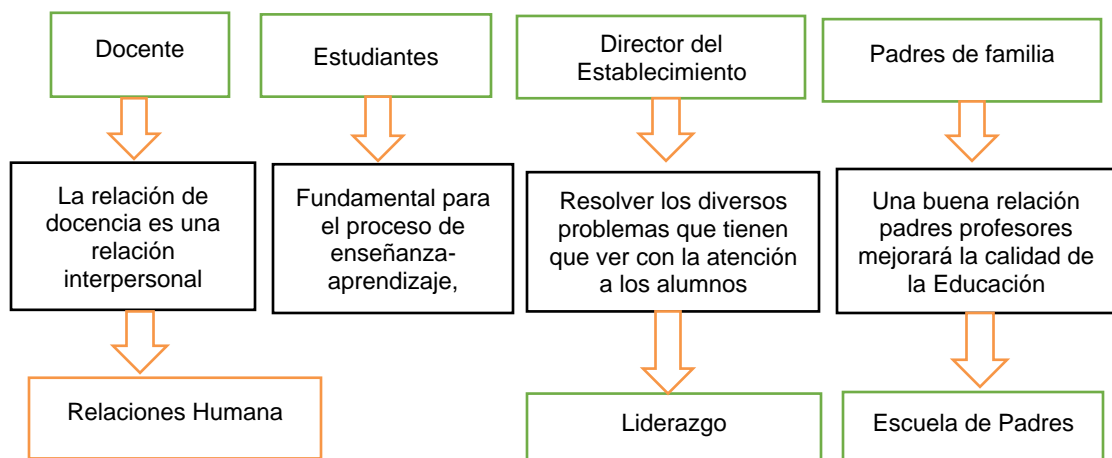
Docente

La relación de docencia es una relación interpersonal

Relaciones Humana

Estudiantes

Fundamental para el proceso de enseñanza-aprendizaje,

Director del Establecimiento

Resolver los diversos problemas que tienen que ver con la atención a los alumnos

Liderazgo

Padres de familia

Una buena relación padres profesores mejorará la calidad de la Educación

Escuela de Padres